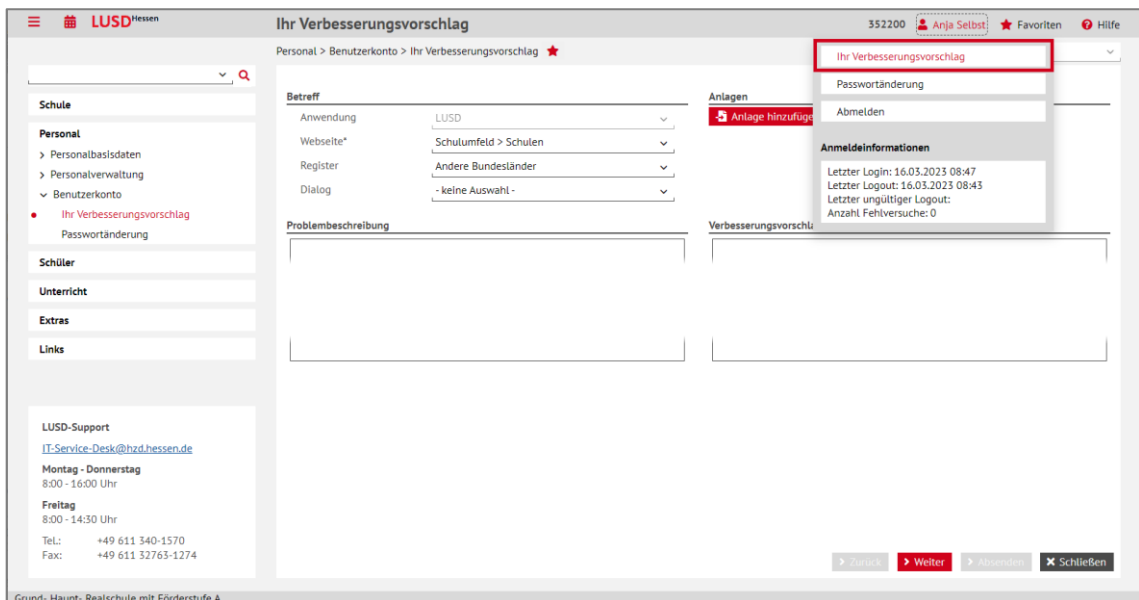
LUSD Hessen

Ihr Verbesserungsvorschlag

352200 Anja Selbst Favoriten Hilfe

Personal > Benutzerkonto > Ihr Verbesserungsvorschlag

Schule

Personal
> Personalbasisdaten
> Personalverwaltung
Benutzerkonto
Ihr Verbesserungsvorschlag
Passwortänderung

Schüler

Unterricht

Extras

Links

LUSD-Support
IT-Service-Desk@hzd.hessen.de
Montag - Donnerstag
8:00 - 16:00 Uhr
Freitag
8:00 - 14:30 Uhr
Tel.: +49 611 340-1570
Fax: +49 611 32763-1274

Betreff
Anwendung LUSD
Webseite* Schulumfeld > Schulen
Register Andere Bundesländer
Dialog - keine Auswahl -

Anlagen
Anlage hinzufüge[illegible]

Problembeschreibung

Verbesserungsvorschla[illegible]

Ihr Verbesserungsvorschlag
Passwortänderung
Abmelden

Anmeldeinformationen
Letzter Login: 16.03.2023 08:47
Letzter Logout: 16.03.2023 08:43
Letzter ungültiger Logout:
Anzahl Fehlversuche: 0

Zurück Weiter Absenden Schließen

Grund- Haupt- Realschule mit Förderstufe A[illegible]